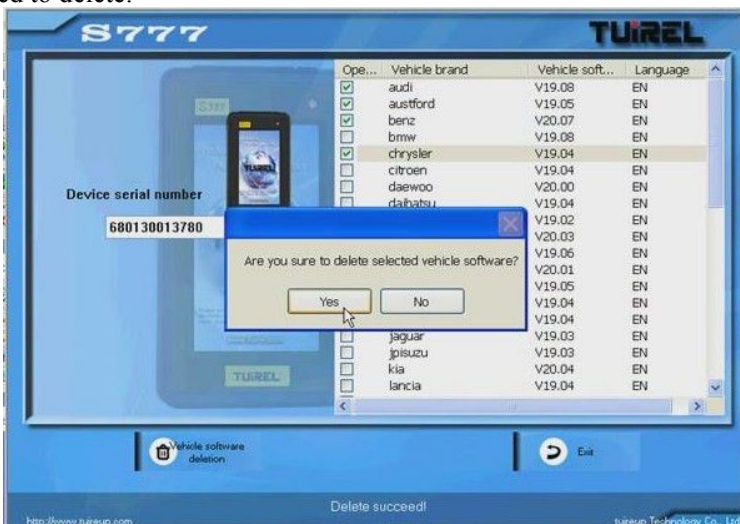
ed to delete.

S777

TUIREL

Device serial number

680130013780

| Ope... | Vehicle brand | Vehicle soft... | Language |
|---|---|---|---|
| ☑ | audi | V19.08 | EN |
| ☑ | austford | V19.05 | EN |
| ☑ | benz | V20.07 | EN |
| ☐ | bmw | V19.08 | EN |
| ☑ | chrysler | V19.04 | EN |
| ☐ | citroen | V19.04 | EN |
| ☐ | daewoo | V20.00 | EN |
| ☐ | daihatsu | V19.04 | EN |
| ☐ | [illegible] | V19.02 | EN |
| ☐ | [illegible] | V20.03 | EN |
| ☐ | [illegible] | V19.06 | EN |
| ☐ | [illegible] | V20.01 | EN |
| ☐ | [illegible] | V19.05 | EN |
| ☐ | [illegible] | V19.04 | EN |
| ☐ | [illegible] | V19.04 | EN |
| ☐ | jaguar | V19.03 | EN |
| ☐ | jpisuzu | V19.03 | EN |
| ☐ | kia | V20.04 | EN |
| ☐ | lancia | V19.04 | EN |

Are you sure to delete selected vehicle software?

Yes

No

TUIREL

Vehicle software deletion

Exit

Delete succeed!

http://www.tuireup.com

tuireup Technology Co., Ltd